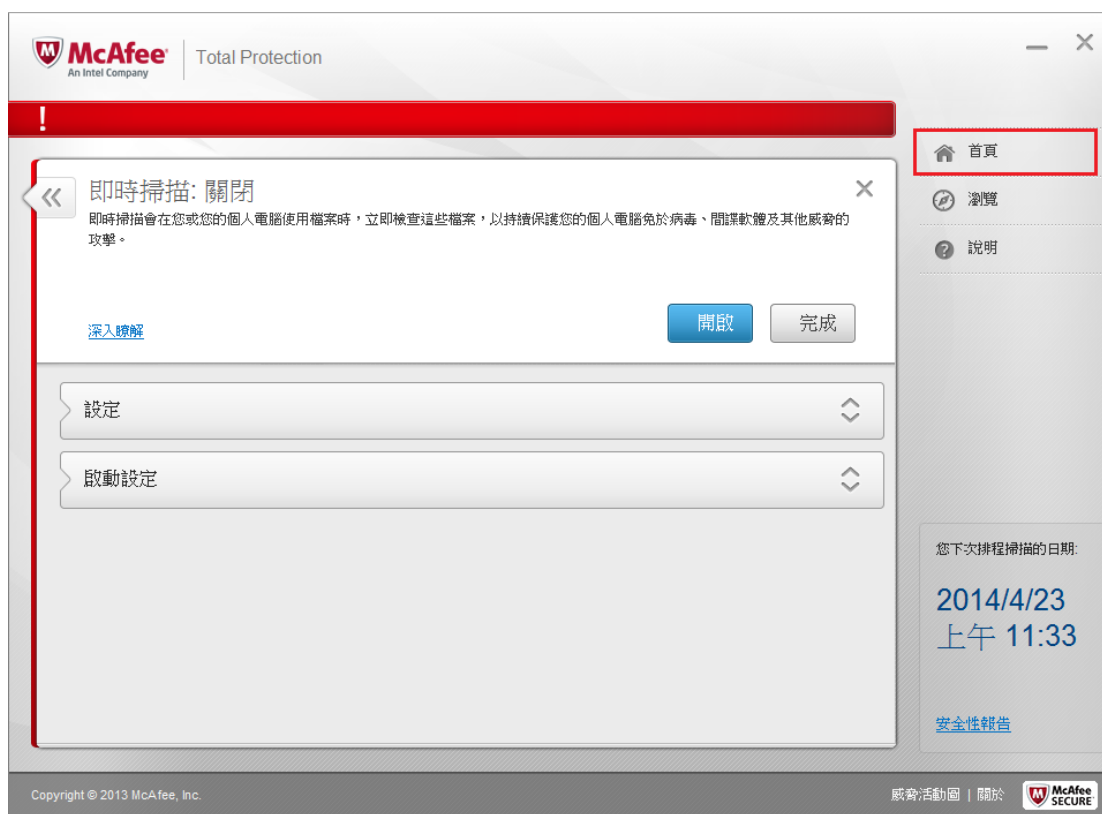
McAfee
An Intel Company
Total Protection

!

即時掃描: 關閉
即時掃描會在您或您的個人電腦使用檔案時，立即檢查這些檔案，以持續保護您的個人電腦免於病毒、間諜軟體及其他威脅的攻擊。

深入瞭解

開啟
完成

設定

啟動設定

首頁
瀏覽
說明

您下次排程掃描的日期:
2014/4/23
上午 11:33

安全性報告

Copyright © 2013 McAfee, Inc.

威脅活動圖 | 關於

McAfee SECURE